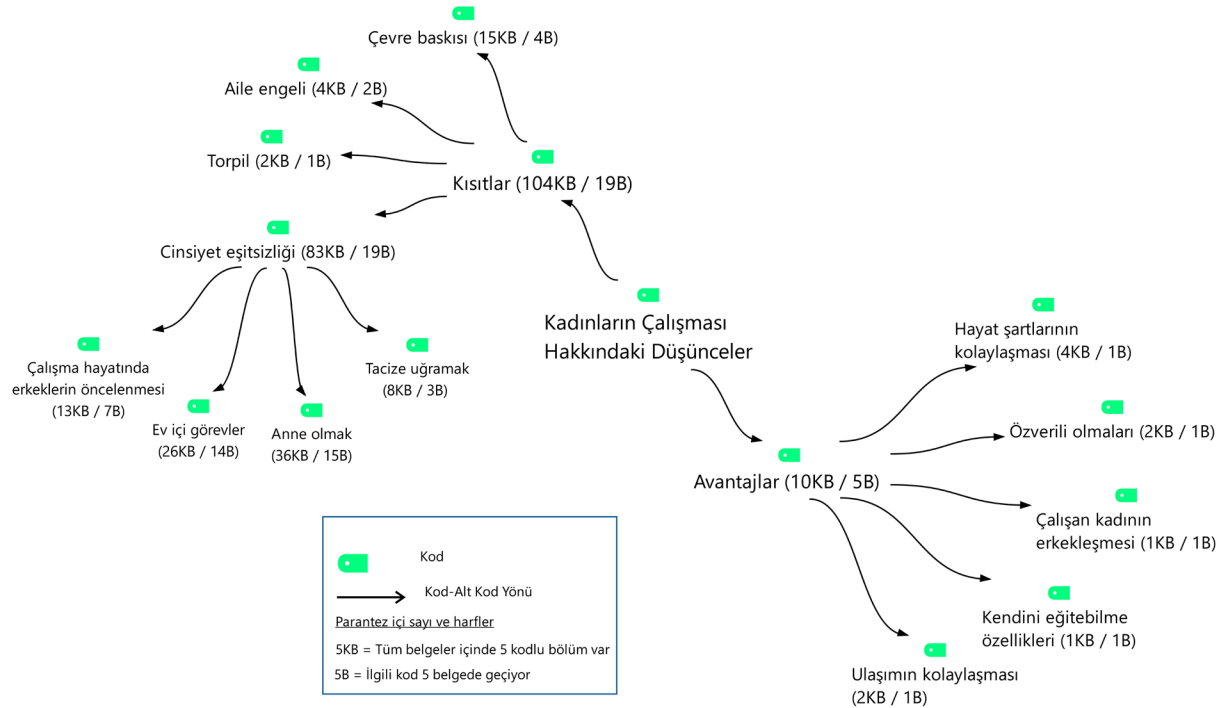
Çevre baskısı (15KB / 4B)

Aile engeli (4KB / 2B)

Torpil (2KB / 1B)

Kısıtlar (104KB / 19B)

Cinsiyet eşitsizliği (83KB / 19B)

Çalışma hayatında erkeklerin öncelenmesi (13KB / 7B)

Ev içi görevler (26KB / 14B)

Anne olmak (36KB / 15B)

Tacize uğramak (8KB / 3B)

Kadınların Çalışması Hakkındaki Düşünceler

Hayat şartlarının kolaylaşması (4KB / 1B)

Özverili olmaları (2KB / 1B)

Avantajlar (10KB / 5B)

Çalışan kadının erkekleşmesi (1KB / 1B)

Kendini eğitebilme özellikleri (1KB / 1B)

Ulaşımın kolaylaşması (2KB / 1B)

Kod

Kod-Alt Kod Yönü

Parantez içi sayı ve harfler

5KB = Tüm belgeler içinde 5 kodlu bölüm var

5B = İlgili kod 5 belgede geçiyor